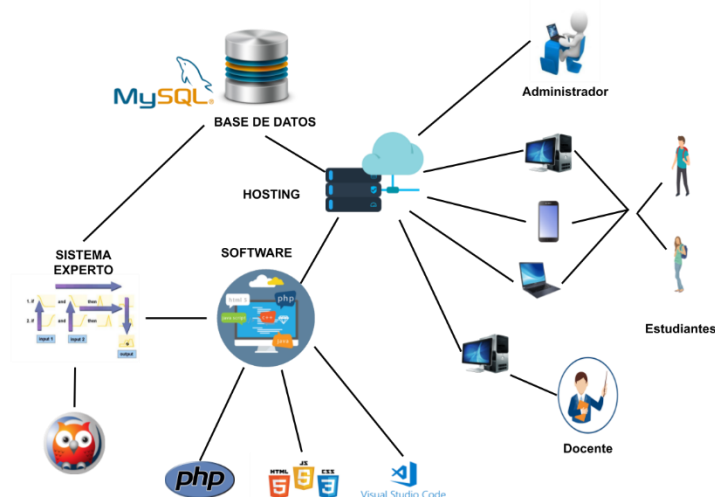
MySQL

BASE DE DATOS

Administrador

HOSTING

SISTEMA EXPERTO

SOFTWARE

1. if
and
then
2. if
and
then
input 1
input 2
output

html
php
css
js

Estudiantes

Docente

php

HTML 5
JS
CSS 3

Visual Studio Code